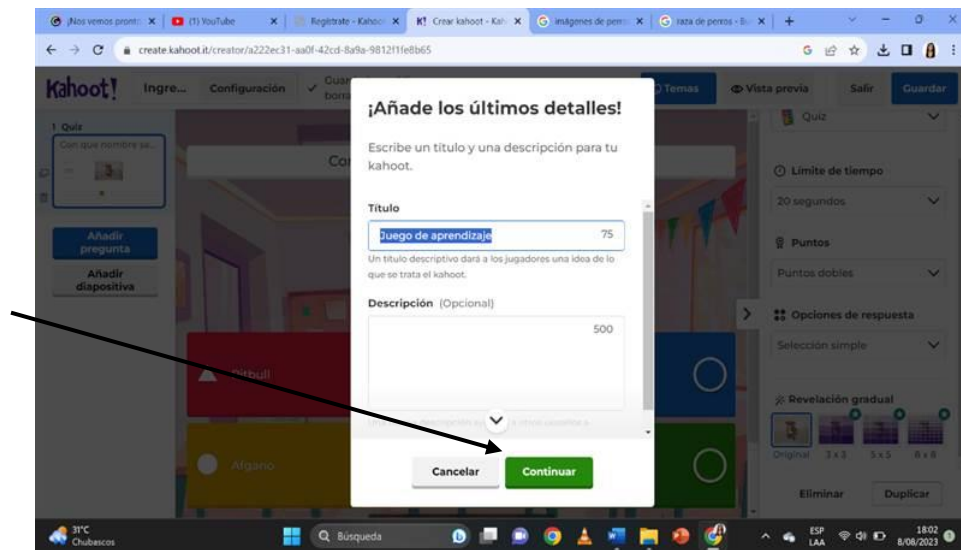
¡Nos vemos pronto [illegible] × (1) YouTube × Regístrate - Kahoot × Crear kahoot - Kah × imágenes de perro × raza de perros - Bu × +

create.kahoot.it/creator/a222ec31-aa0f-42cd-8a9a-9812f1fe8b65

Kahoot! Ingre... Configuración Guar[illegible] borra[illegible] Temas Vista previa Salir Guardar

1 Quiz
Con que nombre se...

Añadir pregunta
Añadir diapositiva

Co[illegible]

Pitbull
Afgano

Quiz
Límite de tiempo
20 segundos
Puntos
Puntos dobles
Opciones de respuesta
Selección simple
Revelación gradual
Original 3 x 3 5 x 5 8 x 8
Eliminar Duplicar

¡Añade los últimos detalles!

Escribe un título y una descripción para tu kahoot.

Título
Juego de aprendizaje 75
Un título descriptivo dará a los jugadores una idea de lo que se trata el kahoot.

Descripción (Opcional)
500

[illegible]

Cancelar Continuar

31°C Chubascos
Búsqueda
ESP LAA 18:02 8/08/2023